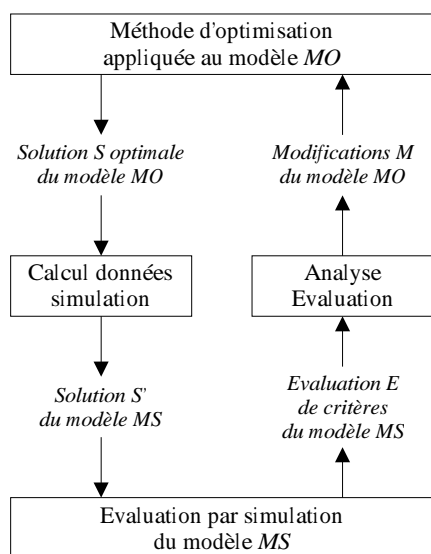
Méthode d'optimisation appliquée au modèle *MO*

*Solution S optimale du modèle MO*

Calcul données simulation

*Solution S' du modèle MS*

*Modifications M du modèle MO*

Analyse Evaluation

*Evaluation E de critères du modèle MS*

Evaluation par simulation du modèle *MS*